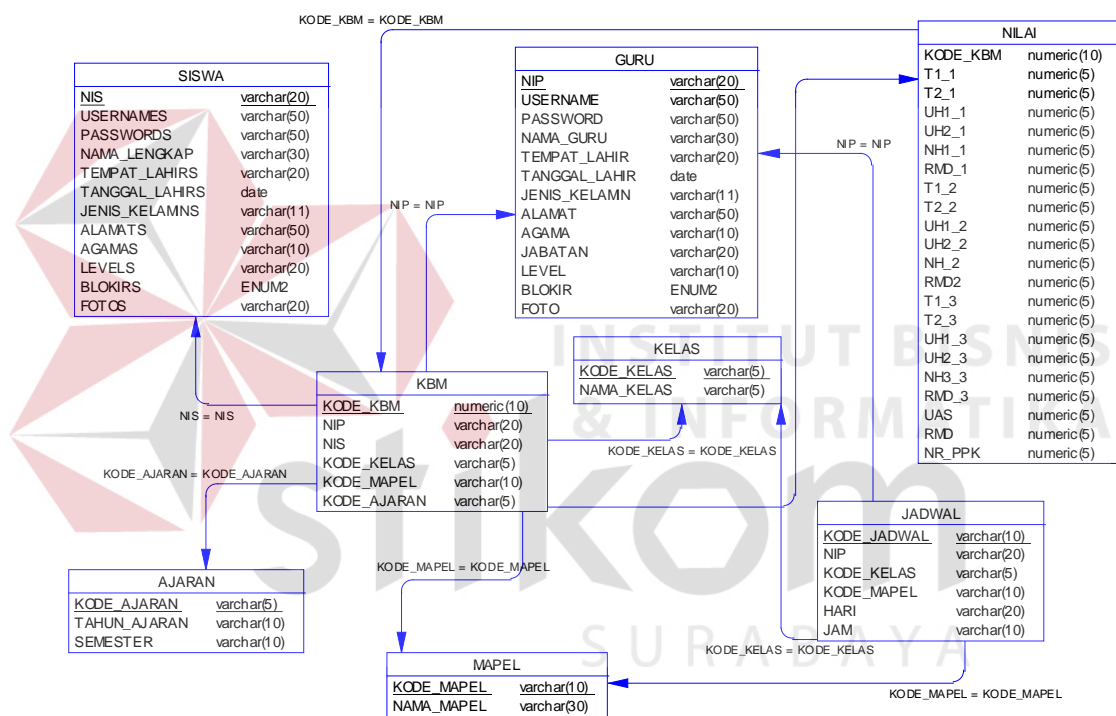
KODE_KBM = KODE_KBM

SISWA

| NIS | varchar(20) |
|---|---|
| USERNAMES | varchar(50) |
| PASSWORDS | varchar(50) |
| NAMA_LENGKAP | varchar(30) |
| TEMPAT_LAHIRS | varchar(20) |
| TANGGAL_LAHIRS | date |
| JENIS_KELAMNS | varchar(11) |
| ALAMATS | varchar(50) |
| AGAMAS | varchar(10) |
| LEVELS | varchar(20) |
| BLOKIRS | ENUM2 |
| FOTOS | varchar(20) |

GURU

| NIP | varchar(20) |
|---|---|
| USERNAME | varchar(50) |
| PASSWORD | varchar(50) |
| NAMA_GURU | varchar(30) |
| TEMPAT_LAHIR | varchar(20) |
| TANGGAL_LAHIR | date |
| JENIS_KELAMIN | varchar(11) |
| ALAMAT | varchar(50) |
| AGAMA | varchar(10) |
| JABATAN | varchar(20) |
| LEVEL | varchar(10) |
| BLOKIR | ENUM2 |
| FOTO | varchar(20) |

NILAI

| KODE_KBM | numeric(10) |
|---|---|
| T1_1 | numeric(5) |
| T2_1 | numeric(5) |
| UH1_1 | numeric(5) |
| UH2_1 | numeric(5) |
| NH1_1 | numeric(5) |
| RMD_1 | numeric(5) |
| T1_2 | numeric(5) |
| T2_2 | numeric(5) |
| UH1_2 | numeric(5) |
| UH2_2 | numeric(5) |
| NH_2 | numeric(5) |
| RMD2 | numeric(5) |
| T1_3 | numeric(5) |
| T2_3 | numeric(5) |
| UH1_3 | numeric(5) |
| UH2_3 | numeric(5) |
| NH3_3 | numeric(5) |
| RMD_3 | numeric(5) |
| UAS | numeric(5) |
| RMD | numeric(5) |
| NR_PPK | numeric(5) |

NIP = NIP

NIP = NIP

KELAS

| KODE_KELAS | varchar(5) |
|---|---|
| NAMA_KELAS | varchar(5) |

KBM

| KODE_KBM | numeric(10) |
|---|---|
| NIP | varchar(20) |
| NIS | varchar(20) |
| KODE_KELAS | varchar(5) |
| KODE_MAPEL | varchar(10) |
| KODE_AJARAN | varchar(5) |

NIS = NIS

KODE_AJARAN = KODE_AJARAN

KODE_KELAS = KODE_KELAS

JADWAL

| KODE_JADWAL | varchar(10) |
|---|---|
| NIP | varchar(20) |
| KODE_KELAS | varchar(5) |
| KODE_MAPEL | varchar(10) |
| HARI | varchar(20) |
| JAM | varchar(10) |

KODE_MAPEL = KODE_MAPEL

AJARAN

| KODE_AJARAN | varchar(5) |
|---|---|
| TAHUN_AJARAN | varchar(10) |
| SEMESTER | varchar(10) |

KODE_KELAS = KODE_KELAS

MAPEL

| KODE_MAPEL | varchar(10) |
|---|---|
| NAMA_MAPEL | varchar(30) |

KODE_MAPEL = KODE_MAPEL

INSTITUT BISNIS & INFORMATIKA stikom SURABAYA